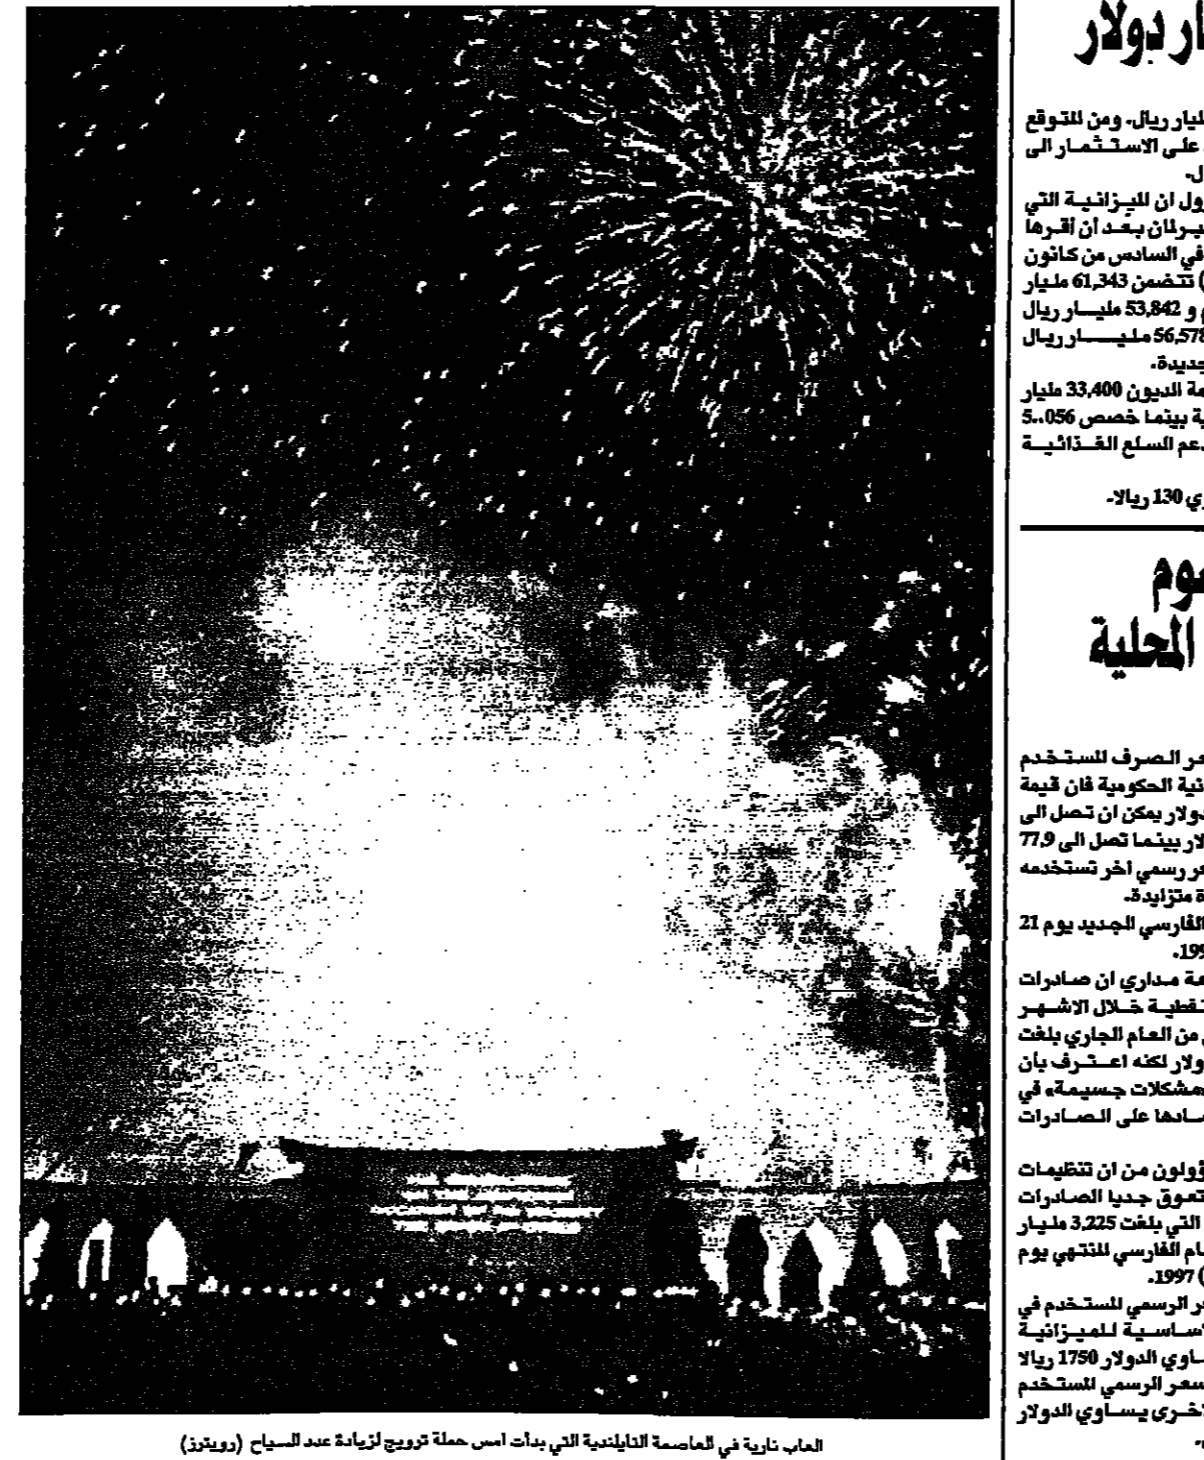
ار دولار

ليار ريال. ومن المتوقع على الاستثمار الى ل.

ول ان الميزانية التي برلمان بعد ان اقرها في السادس من كانون ) تتضمن 61,343 مليار و 53,842 مليار ريال 56,578 مليار ريال جديدة.

مة الديون 33,400 مليار ية بينما خصص 5,056 عم السلع الغذائية

ي 130 ريالا.

وم المحلية

ر الصرف المستخدم نية الحكومية فان قيمة دولار يمكن ان تصل الى لار بينما تصل الى 77,9 ر رسمي اخر تستخدمه ة متزايدة.

الفارسي الجديد يوم 21 .199

مة مداري ان صادرات لنفطية خلال الاشهر من العام الجاري بلغت ولار لكنه اعترف بان مشكلات جسيمة في سادها على الصادرات

ؤولون من ان تنظيمات تعوق جديا الصادرات التي بلغت 3,225 مليار ام الفارسي المنتهي يوم ) 1997.

ر الرسمي المستخدم في اساسية للميزانية ساوي الدولار 1750 ريالا سعر الرسمي المستخدم خرى يساوي الدولار

العاب نارية في العاصمة التايلندية التي بدأت امس حملة ترويج لزيادة عدد السياح (رويترز)